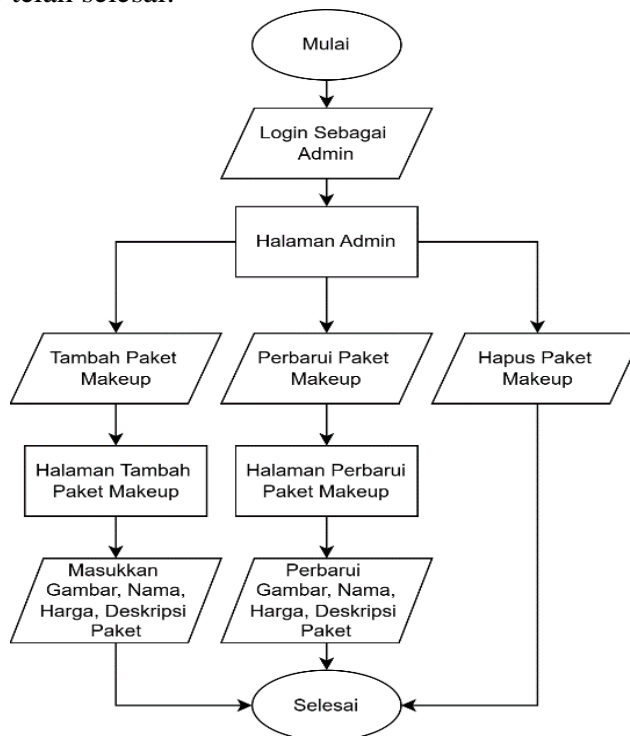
telah selesai.

Mulai

Login Sebagai Admin

Halaman Admin

Tambah Paket Makeup

Perbarui Paket Makeup

Hapus Paket Makeup

Halaman Tambah Paket Makeup

Halaman Perbarui Paket Makeup

Masukkan Gambar, Nama, Harga, Deskripsi Paket

Perbarui Gambar, Nama, Harga, Deskripsi Paket

Selesai